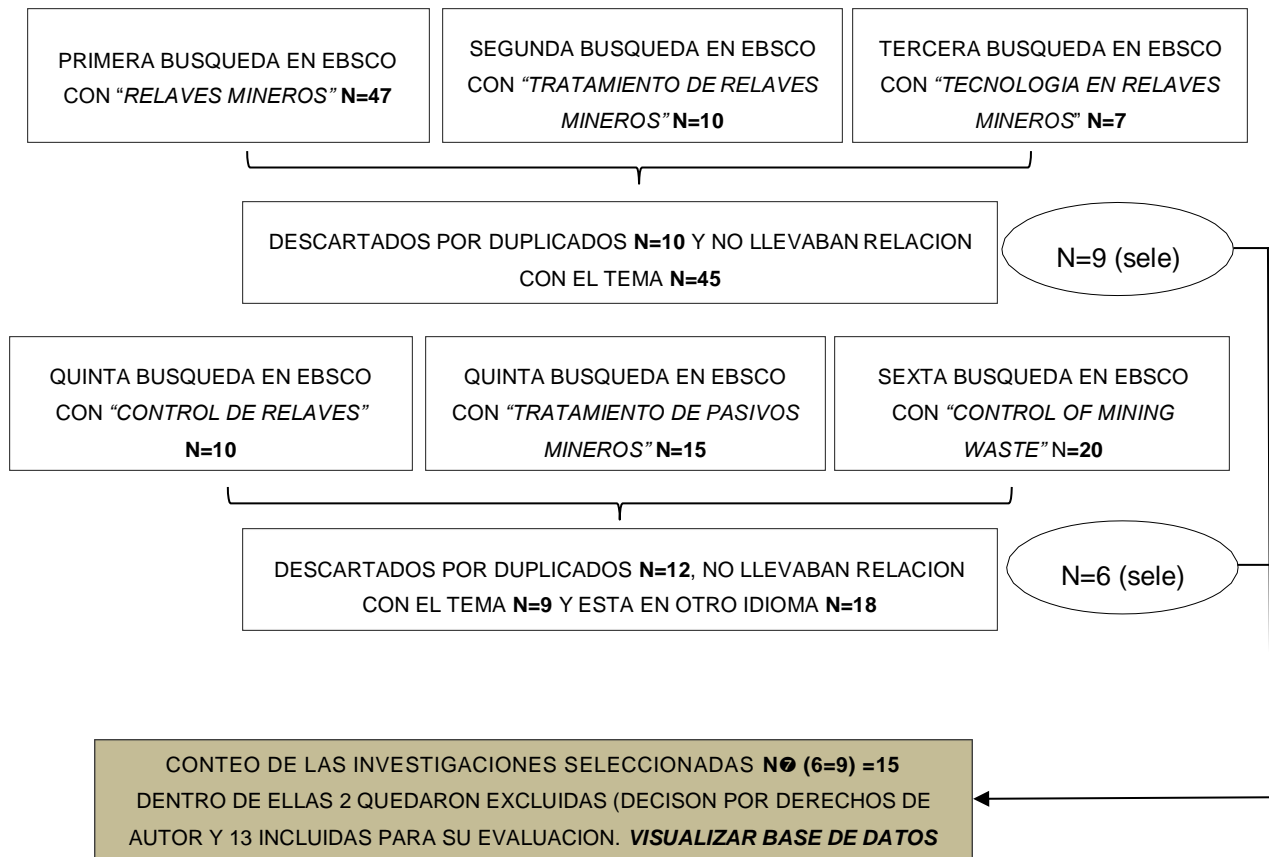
PRIMERA BUSQUEDA EN EBSCO CON "RELAVES MINEROS" N=47

SEGUNDA BUSQUEDA EN EBSCO CON "TRATAMIENTO DE RELAVES MINEROS" N=10

TERCERA BUSQUEDA EN EBSCO CON "TECNOLOGIA EN RELAVES MINEROS" N=7

DESCARTADOS POR DUPLICADOS N=10 Y NO LLEVABAN RELACION CON EL TEMA N=45

N=9 (sele)

QUINTA BUSQUEDA EN EBSCO CON "CONTROL DE RELAVES" N=10

QUINTA BUSQUEDA EN EBSCO CON "TRATAMIENTO DE PASIVOS MINEROS" N=15

SEXTA BUSQUEDA EN EBSCO CON "CONTROL OF MINING WASTE" N=20

DESCARTADOS POR DUPLICADOS N=12, NO LLEVABAN RELACION CON EL TEMA N=9 Y ESTA EN OTRO IDIOMA N=18

N=6 (sele)

CONTEO DE LAS INVESTIGACIONES SELECCIONADAS N❼ (6=9) =15 DENTRO DE ELLAS 2 QUEDARON EXCLUIDAS (DECISON POR DERECHOS DE AUTOR Y 13 INCLUIDAS PARA SU EVALUACION. VISUALIZAR BASE DE DATOS